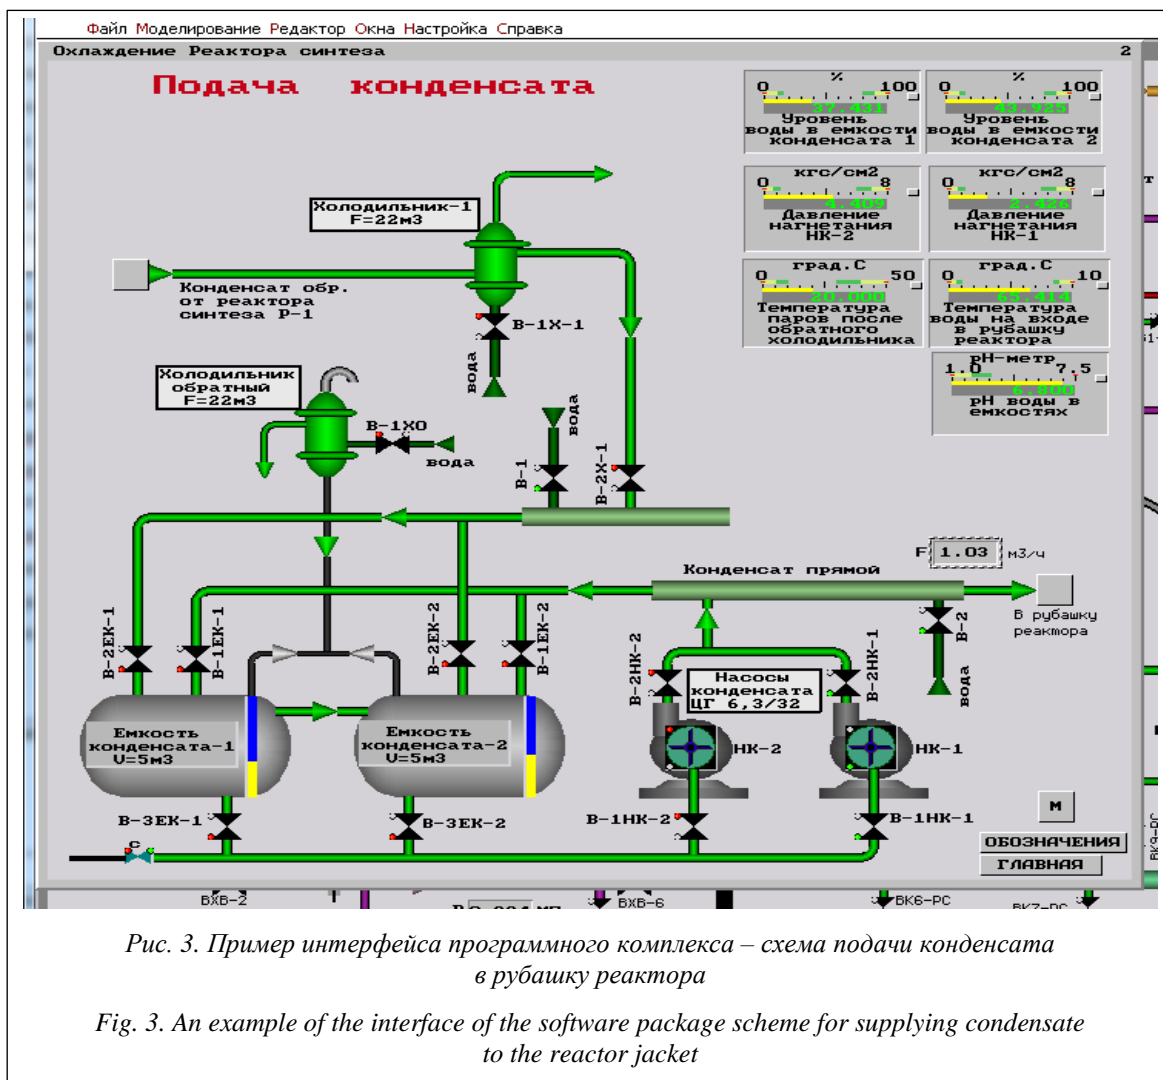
Файл Моделирование Редактор Окна Настройка Справка

Охлаждение Реактора синтеза 2

Подача конденсата

| 0 % 100 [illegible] Уровень воды в емкости конденсата 1 | 0 % 100 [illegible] Уровень воды в емкости конденсата 2 |
|---|---|
| кгс/см2 0 8 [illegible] Давление нагнетания НК-2 | кгс/см2 0 8 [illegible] Давление нагнетания НК-1 |
| град.С 0 50 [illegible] Температура паров после обратного холодильника | град.С 0 10 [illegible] Температура воды на входе в рубашку реактора |

рН-метр 1.0 7.5 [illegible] рН воды в емкостях

Холодильник-1 F=22м3

Конденсат обр. от реактора синтеза Р-1

В-1Х-1

вода

Холодильник обратный F=22м3

В-1ХО

вода

вода

В-1

В-2Х-1

F 1.03 м3/ч

Конденсат прямой

В рубашку реактора

В-2

вода

В-2ЕК-1

В-1ЕК-1

В-2ЕК-2

В-1ЕК-2

В-2НК-2

Насосы конденсата ЦГ 6,3/32

В-2НК-1

Емкость конденсата-1 V=5м3

Емкость конденсата-2 V=5м3

НК-2

НК-1

М

В-3ЕК-1

В-3ЕК-2

В-1НК-2

В-1НК-1

С

ОБОЗНАЧЕНИЯ

ГЛАВНАЯ

ВХВ-2 ВХВ-6 ВК6-РС

Рис. 3. Пример интерфейса программного комплекса – схема подачи конденсата в рубашку реактора

Fig. 3. An example of the interface of the software package scheme for supplying condensate to the reactor jacket